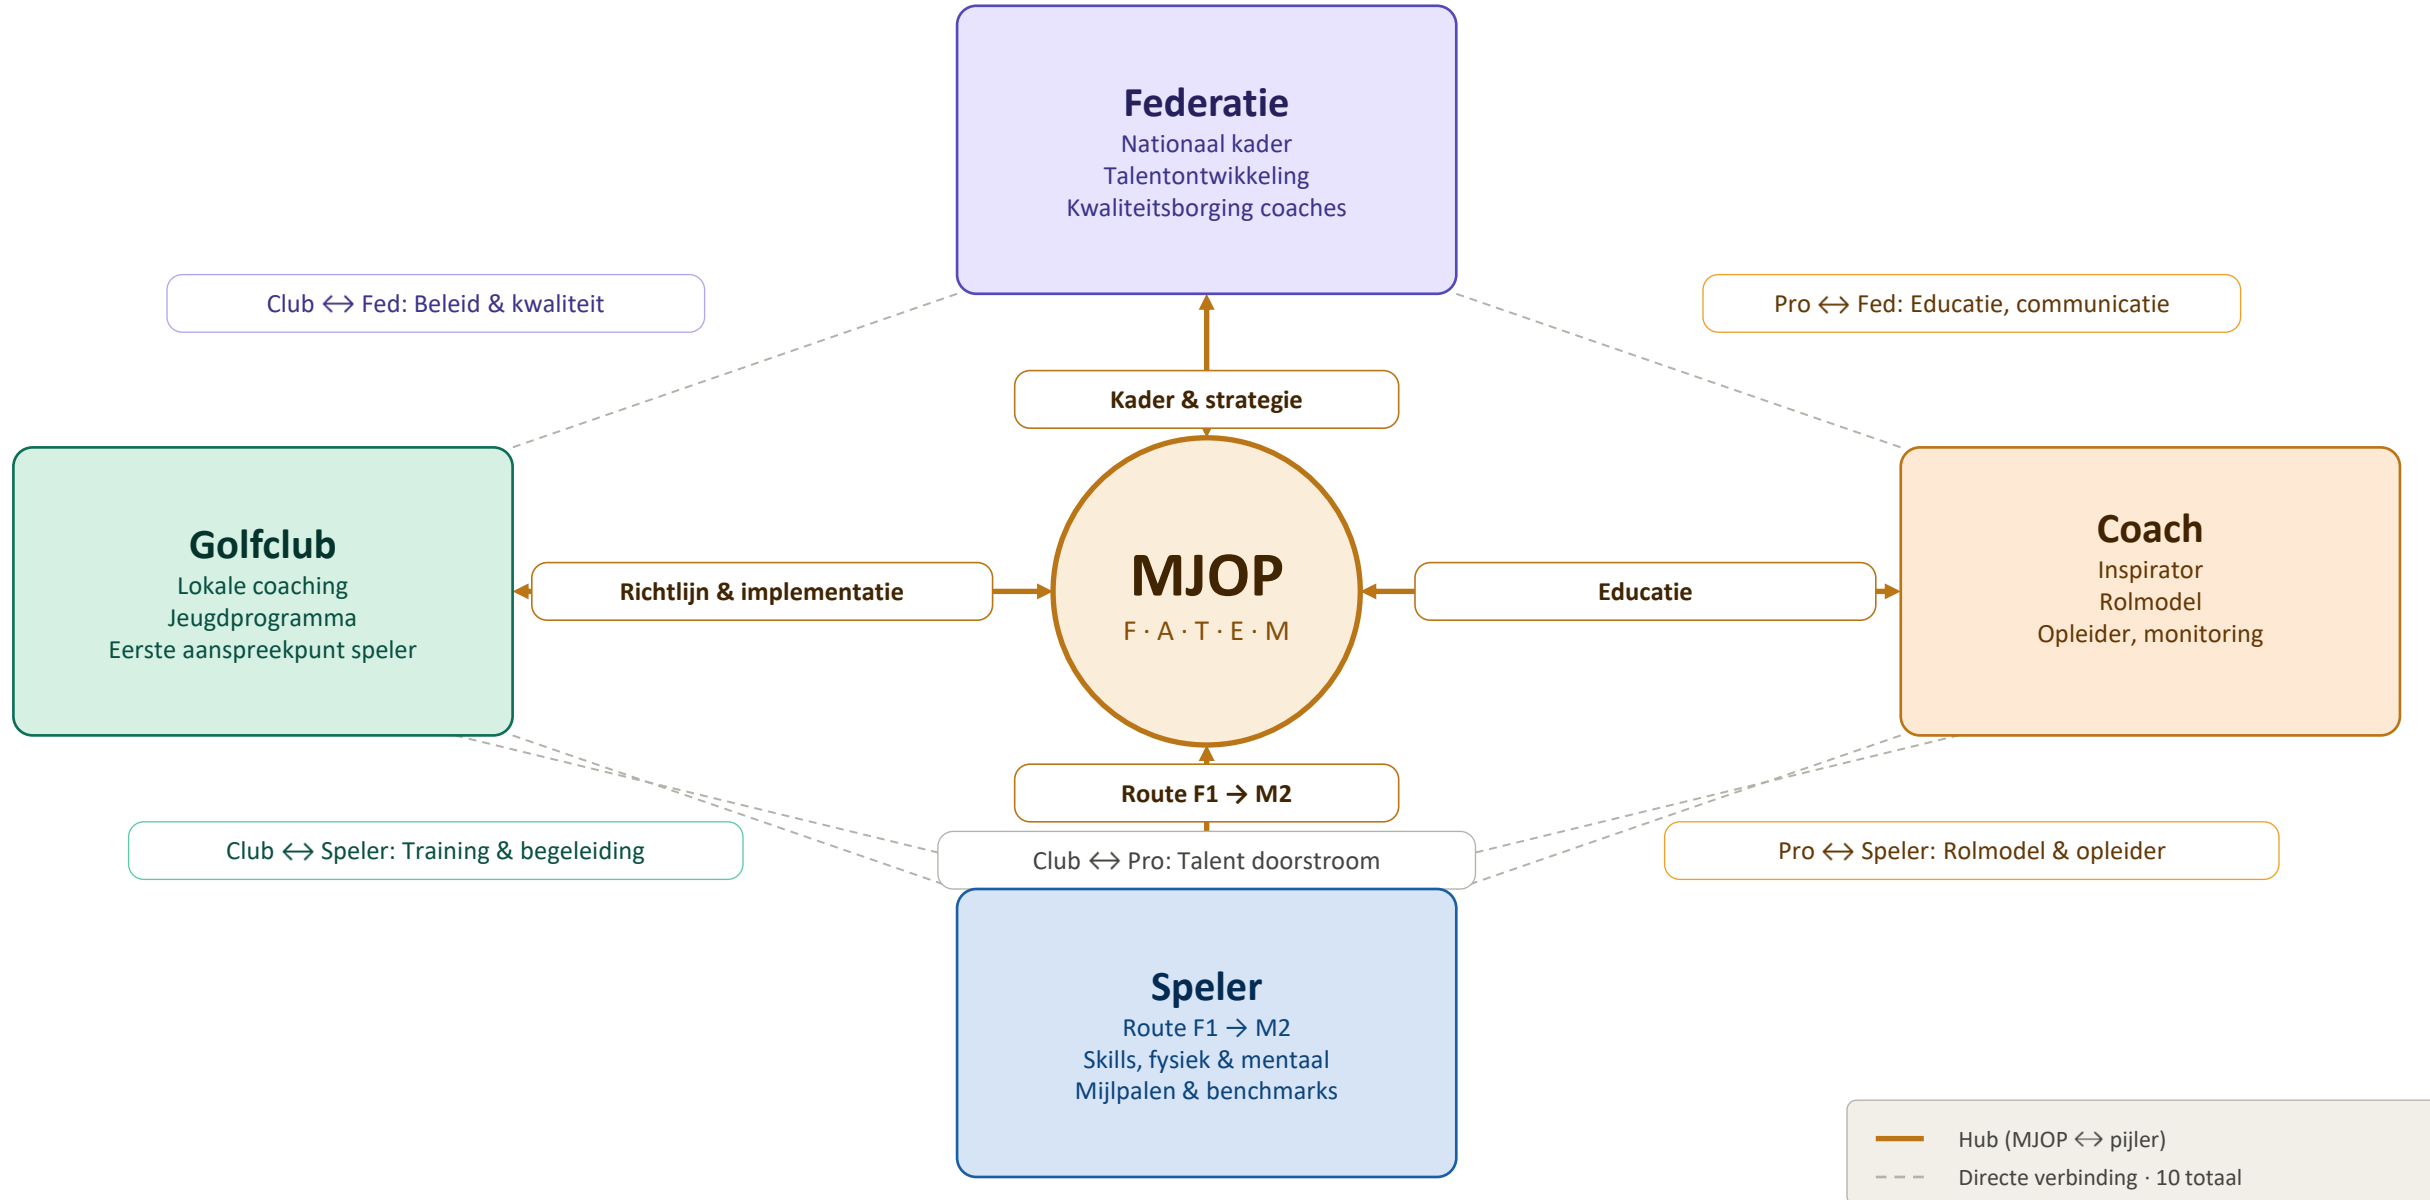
Federatie
Nationaal kader
Talentontwikkeling
Kwaliteitsborging coaches

Club ↔ Fed: Beleid & kwaliteit

Pro ↔ Fed: Educatie, communicatie

Kader & strategie

Golfclub
Lokale coaching
Jeugdprogramma
Eerste aanspreekpunt speler

Richtlijn & implementatie

MJOP
F · A · T · E · M

Educatie

Coach
Inspirator
Rolmodel
Opleider, monitoring

Route F1 → M2

Club ↔ Speler: Training & begeleiding

Club ↔ Pro: Talent doorstroom

Pro ↔ Speler: Rolmodel & opleider

Speler
Route F1 → M2
Skills, fysiek & mentaal
Mijlpalen & benchmarks

Hub (MJOP ↔ pijler)
Directe verbinding · 10 totaal